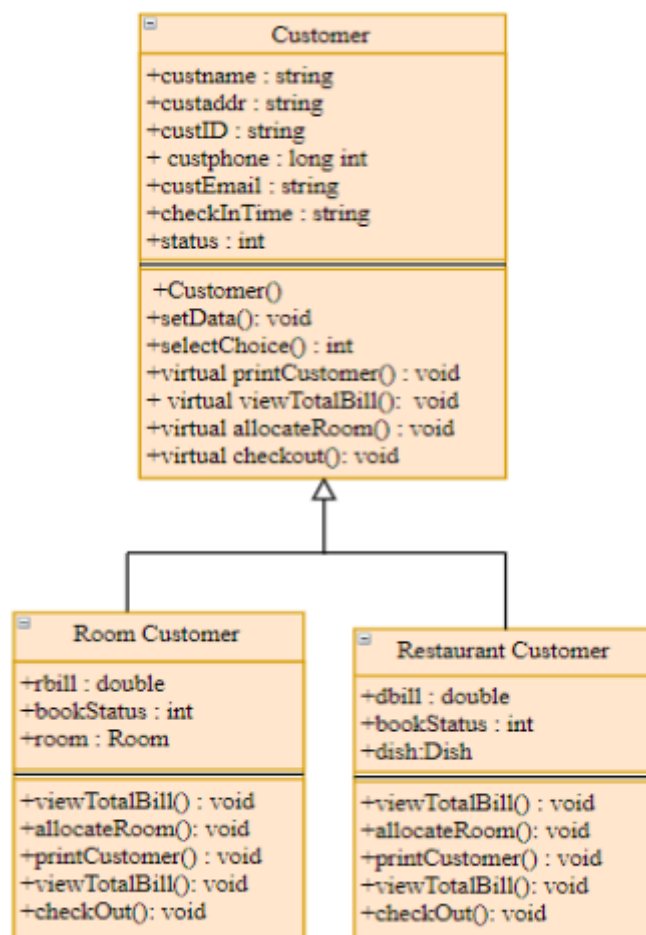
Customer

+custname : string
+custaddr : string
+custID : string
+ custphone : long int
+custEmail : string
+checkInTime : string
+status : int

+Customer()
+setData(): void
+selectChoice() : int
+virtual printCustomer() : void
+ virtual viewTotalBill(): void
+virtual allocateRoom() : void
+virtual checkout(): void

Room Customer

+rbill : double
+bookStatus : int
+room : Room

+viewTotalBill() : void
+allocateRoom(): void
+printCustomer() : void
+viewTotalBill(): void
+checkOut(): void

Restaurant Customer

+dbill : double
+bookStatus : int
+dish:Dish

+viewTotalBill() : void
+allocateRoom(): void
+printCustomer() : void
+viewTotalBill(): void
+checkOut(): void